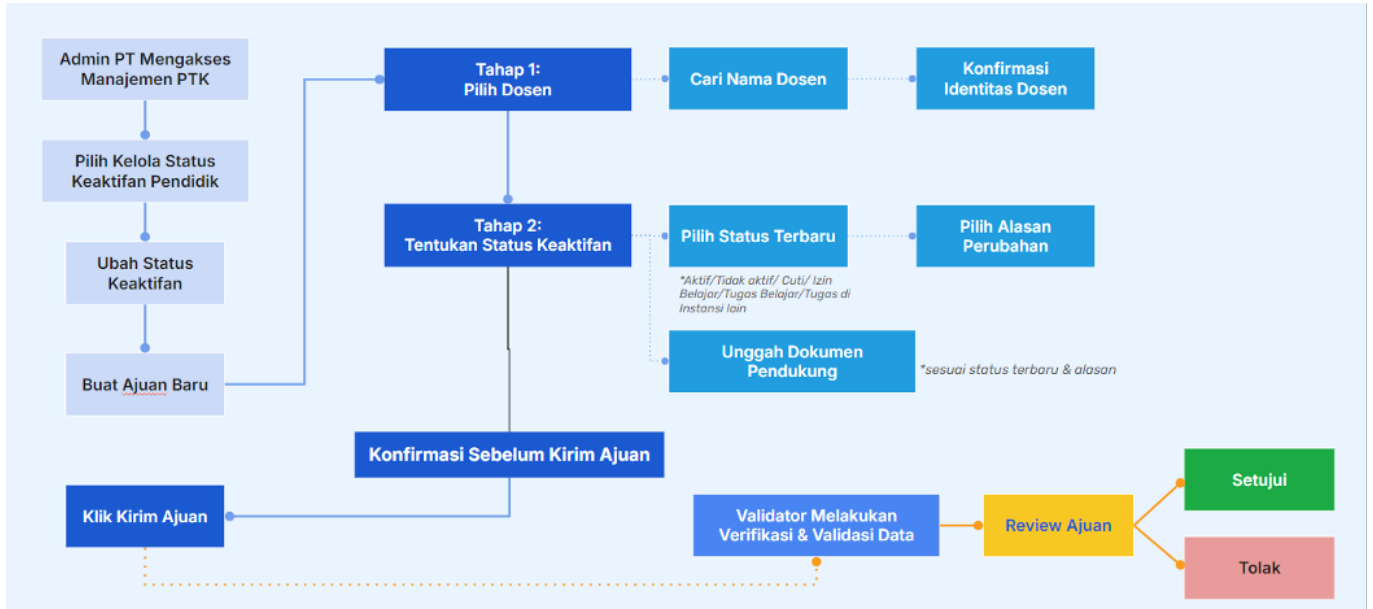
Admin PT Mengakses Manajemen PTK

Pilih Kelola Status Keaktifan Pendidik

Ubah Status Keaktifan

Buat Ajuan Baru

Tahap 1: Pilih Dosen

Cari Nama Dosen

Konfirmasi Identitas Dosen

Tahap 2: Tentukan Status Keaktifan

Pilih Status Terbaru

Pilih Alasan Perubahan

*Aktif/Tidak aktif/ Cuti/ Izin Belajar/Tugas Belajar/Tugas di Instansi lain

Unggah Dokumen Pendukung

*sesuai status terbaru & alasan

Konfirmasi Sebelum Kirim Ajuan

Klik Kirim Ajuan

Validator Melakukan Verifikasi & Validasi Data

Review Ajuan

Setujui

Tolak